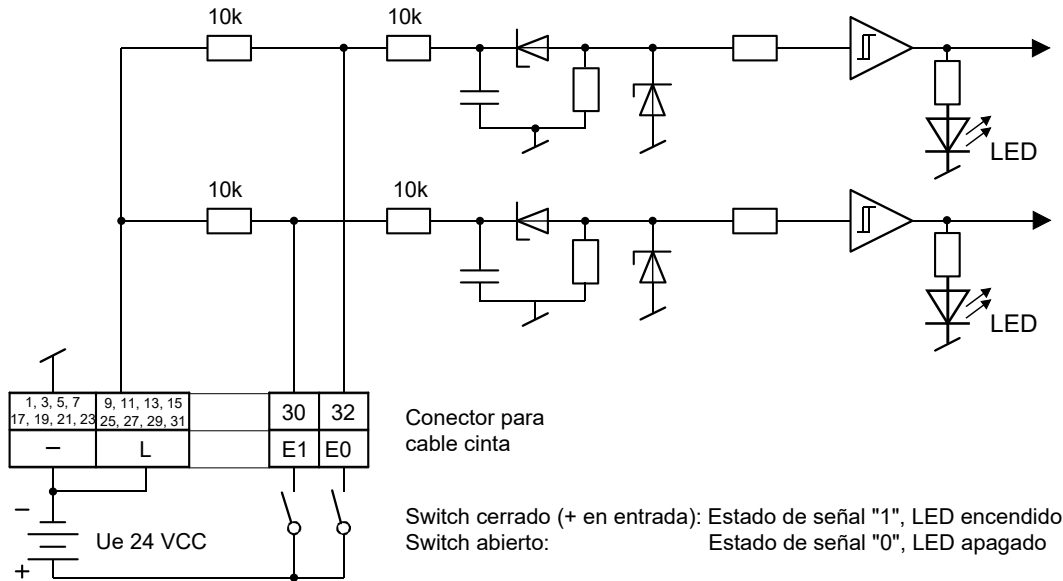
10k
10k
LED
10k
10k
LED

| 1, 3, 5, 7 17, 19, 21, 23 | 9, 11, 13, 15 25, 27, 29, 31 | | 30 | 32 |
|---|---|---|---|---|
| – | L | | E1 | E0 |

Conector para cable cinta

–
Ue 24 VCC
+

Switch cerrado (+ en entrada): Estado de señal "1", LED encendido
Switch abierto: Estado de señal "0", LED apagado